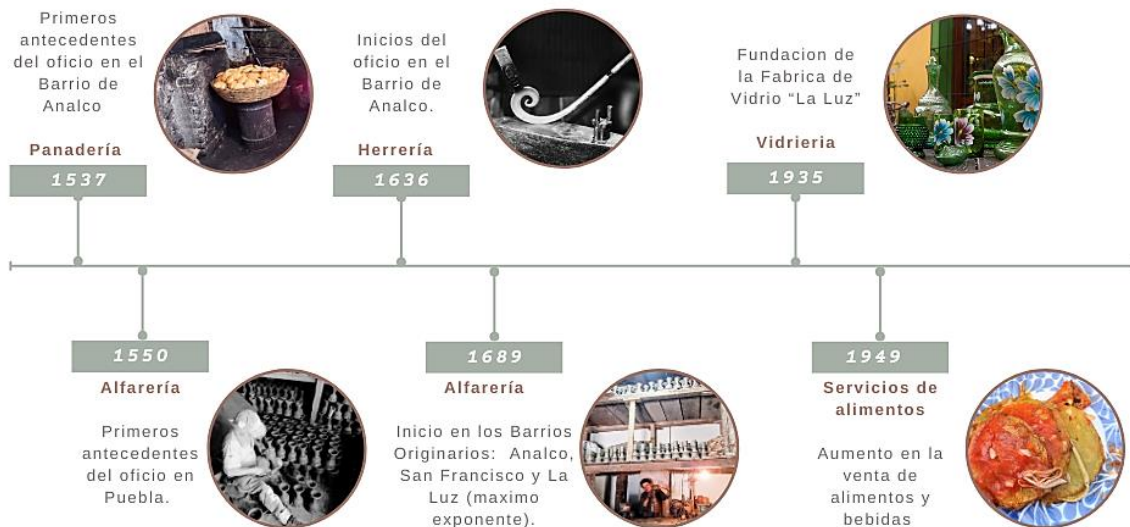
Primeros antecedentes del oficio en el Barrio de Analco

Panadería

1537

Inicios del oficio en el Barrio de Analco.

Herrería

1636

Fundacion de la Fabrica de Vidrio “La Luz”

Vidrieria

1935

1550

Alfarería

Primeros antecedentes del oficio en Puebla.

1689

Alfarería

Inicio en los Barrios Originarios: Analco, San Francisco y La Luz (maximo exponente).

1949

Servicios de alimentos

Aumento en la venta de alimentos y bebidas